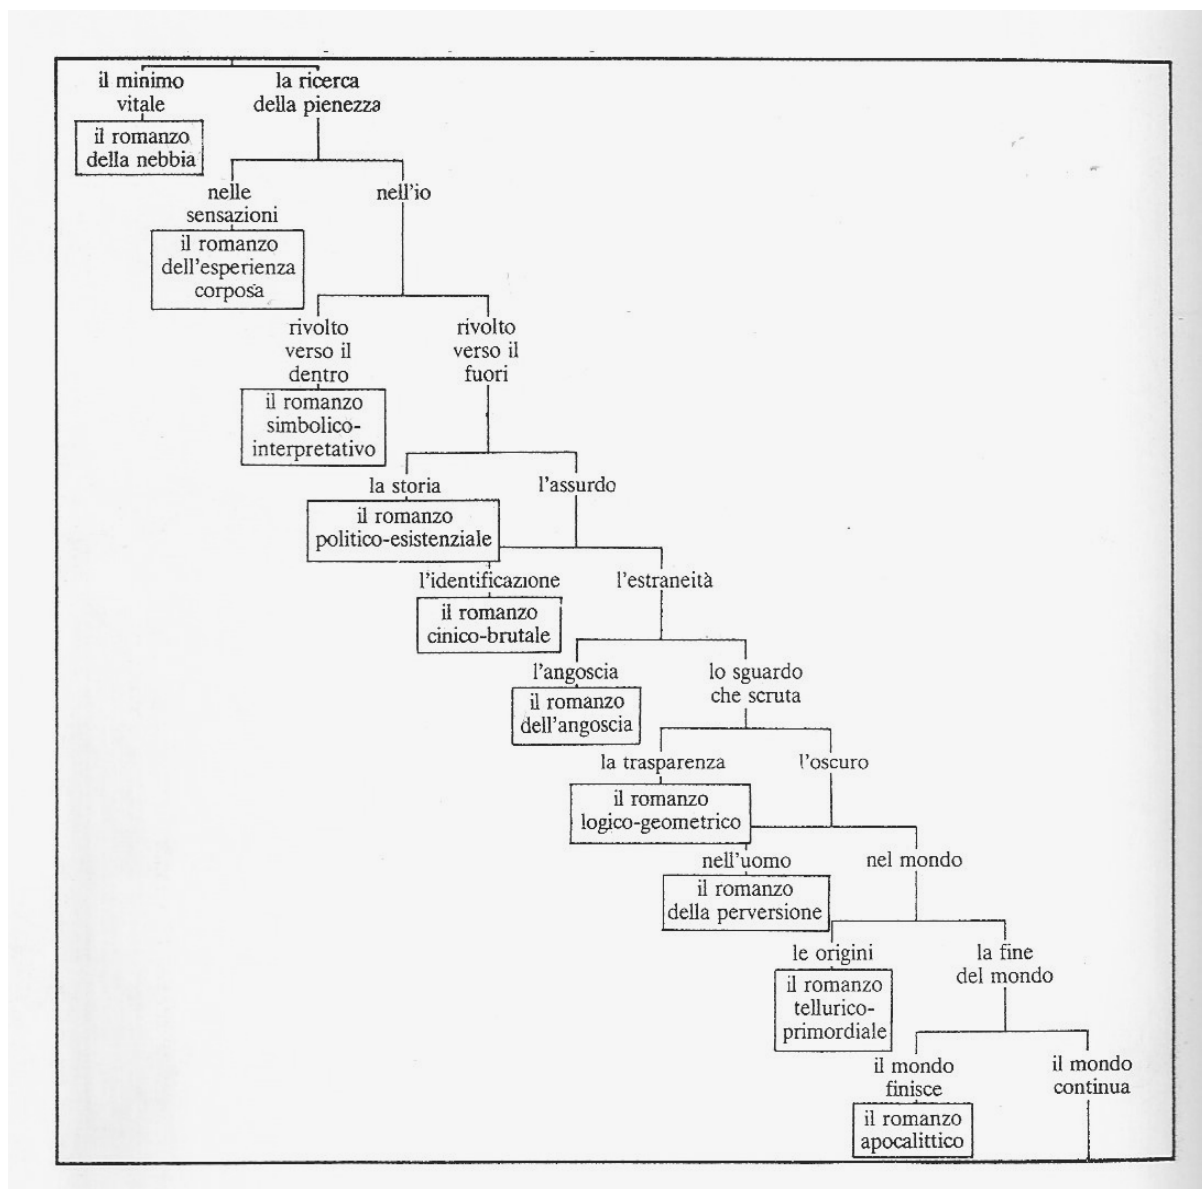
il minimo vitale

la ricerca della pienezza

il romanzo della nebbia

nelle sensazioni

nell'io

il romanzo dell'esperienza corposa

rivolto verso il dentro

rivolto verso il fuori

il romanzo simbolico-interpretativo

la storia

l'assurdo

il romanzo politico-esistenziale

l'identificazione

l'estraneità

il romanzo cinico-brutale

l'angoscia

lo sguardo che scruta

il romanzo dell'angoscia

la trasparenza

l'oscuro

il romanzo logico-geometrico

nell'uomo

nel mondo

il romanzo della perversione

le origini

la fine del mondo

il romanzo tellurico-primordiale

il mondo finisce

il mondo continua

il romanzo apocalittico